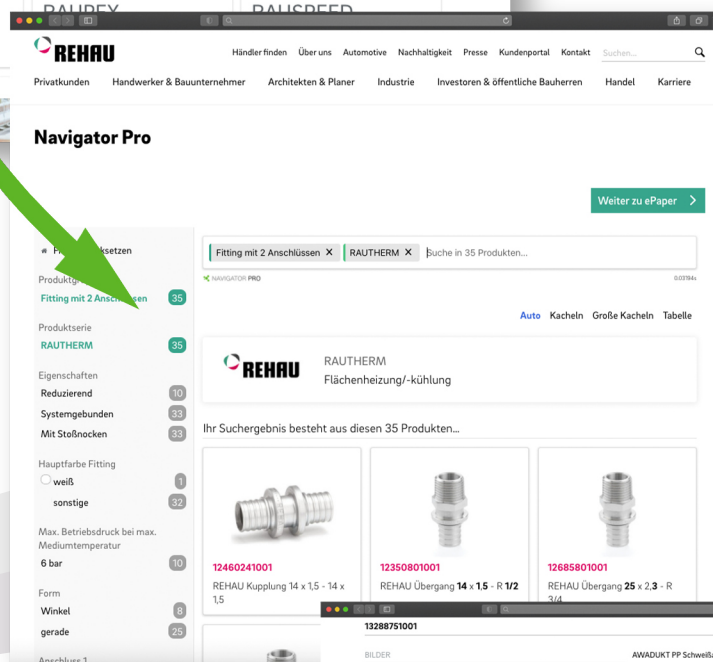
RAUPEX RAUSPEED

REHAU

Händler finden Über uns Automotive Nachhaltigkeit Presse Kundenportal Kontakt Suchen...

Privatkunden Handwerker & Bauunternehmer Architekten & Planer Industrie Investoren & öffentliche Bauherren Handel Karriere

Navigator Pro

Weiter zu ePaper >

Pr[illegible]ksetzen

Produktg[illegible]

Fitting mit 2 Ansch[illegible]sen 35

Produktserie

RAUTHERM 35

Eigenschaften

Reduzierend 10

Systemgebunden 33

Mit Stoßnocken 33

Hauptfarbe Fitting

weiß 1

sonstige 32

Max. Betriebsdruck bei max. Mediumtemperatur

6 bar 10

Form

Winkel 8

gerade 25

Anschluss 1

Fitting mit 2 Anschlüssen × RAUTHERM × Suche in 35 Produkten...

NAVIGATOR PRO 0.03794s

Auto Kacheln Große Kacheln Tabelle

REHAU RAUTHERM Flächenheizung/-kühlung

Ihr Suchergebnis besteht aus diesen 35 Produkten...

12460241001
REHAU Kupplung 14 x 1,5 - 14 x 1,5

12350801001
REHAU Übergang 14 x 1,5 - R 1/2

12685801001
REHAU Übergang 25 x 2,3 - R 3/4

13288751001

BILDER

AWADUKT PP Schweiß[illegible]